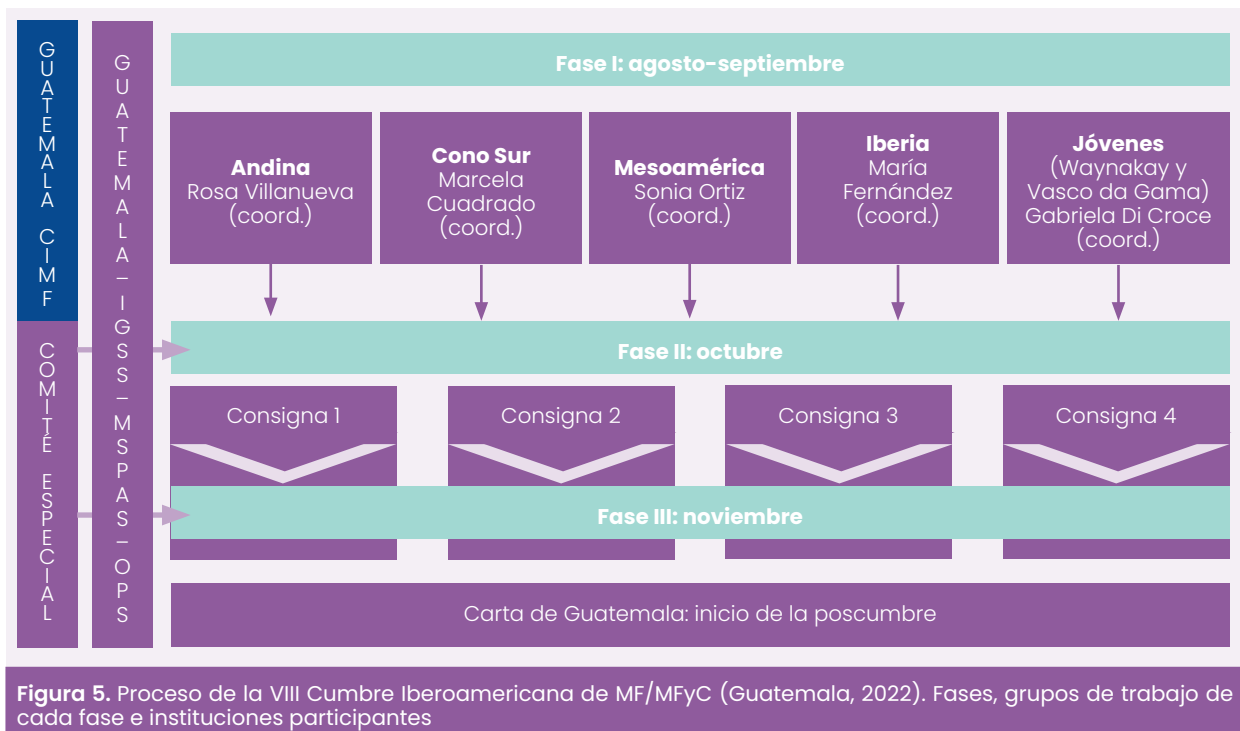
GUATEMALA CIMF

COMITÉ ESPECIAL

GUATEMALA – IGSS – MSPAS – OPS

Fase I: agosto-septiembre

**Andina** Rosa Villanueva (coord.)

**Cono Sur** Marcela Cuadrado (coord.)

**Mesoamérica** Sonia Ortiz (coord.)

**Iberia** María Fernández (coord.)

**Jóvenes** (Waynakay y Vasco da Gama) Gabriela Di Croce (coord.)

Fase II: octubre

Consigna 1

Consigna 2

Consigna 3

Consigna 4

Fase III: noviembre

Carta de Guatemala: inicio de la poscumbre

**Figura 5.** Proceso de la VIII Cumbre Iberoamericana de MF/MFyC (Guatemala, 2022). Fases, grupos de trabajo de cada fase e instituciones participantes